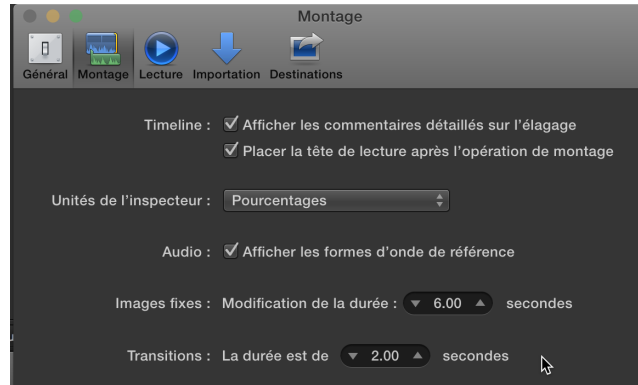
Montage

Général Montage Lecture Importation Destinations

Timeline : Afficher les commentaires détaillés sur l'élagage

Placer la tête de lecture après l'opération de montage

Unités de l'inspecteur : Pourcentages

Audio : Afficher les formes d'onde de référence

Images fixes : Modification de la durée : 6.00 secondes

Transitions : La durée est de 2.00 secondes